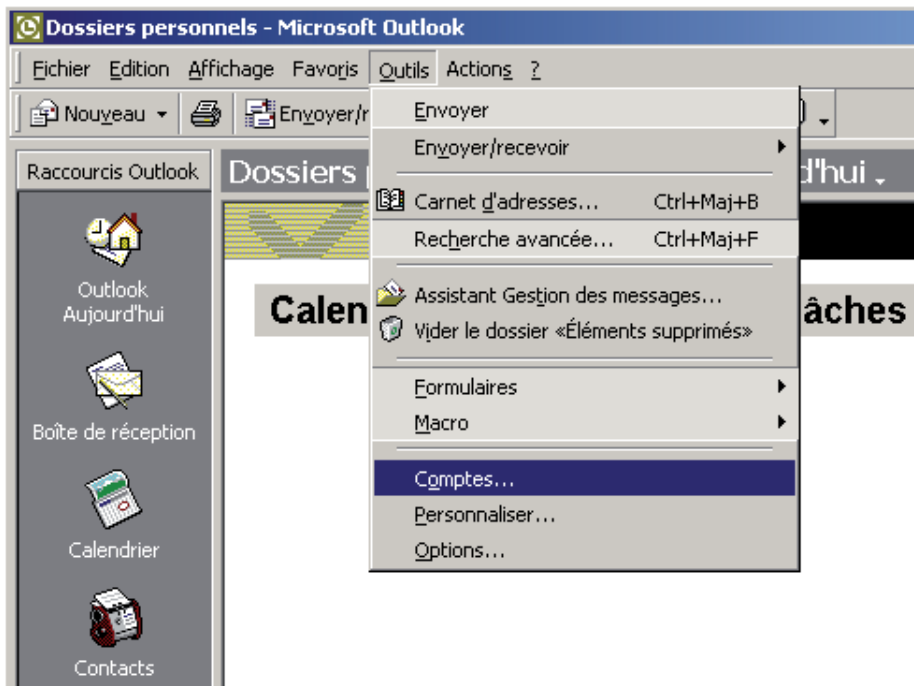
Dossiers personnels - Microsoft Outlook

Fichier Edition Affichage Favoris Outils Actions ?

Nouveau Envoyer/r

Raccourcis Outlook

Outlook Aujourd'hui

Boîte de réception

Calendrier

Contacts

Dossiers

d'hui

Calen

âches

Envoyer
Envoyer/recevoir
Carnet d'adresses... Ctrl+Maj+B
Recherche avancée... Ctrl+Maj+F
Assistant Gestion des messages...
Vider le dossier «Éléments supprimés»
Formulaires
Macro
Comptes...
Personnaliser...
Options...